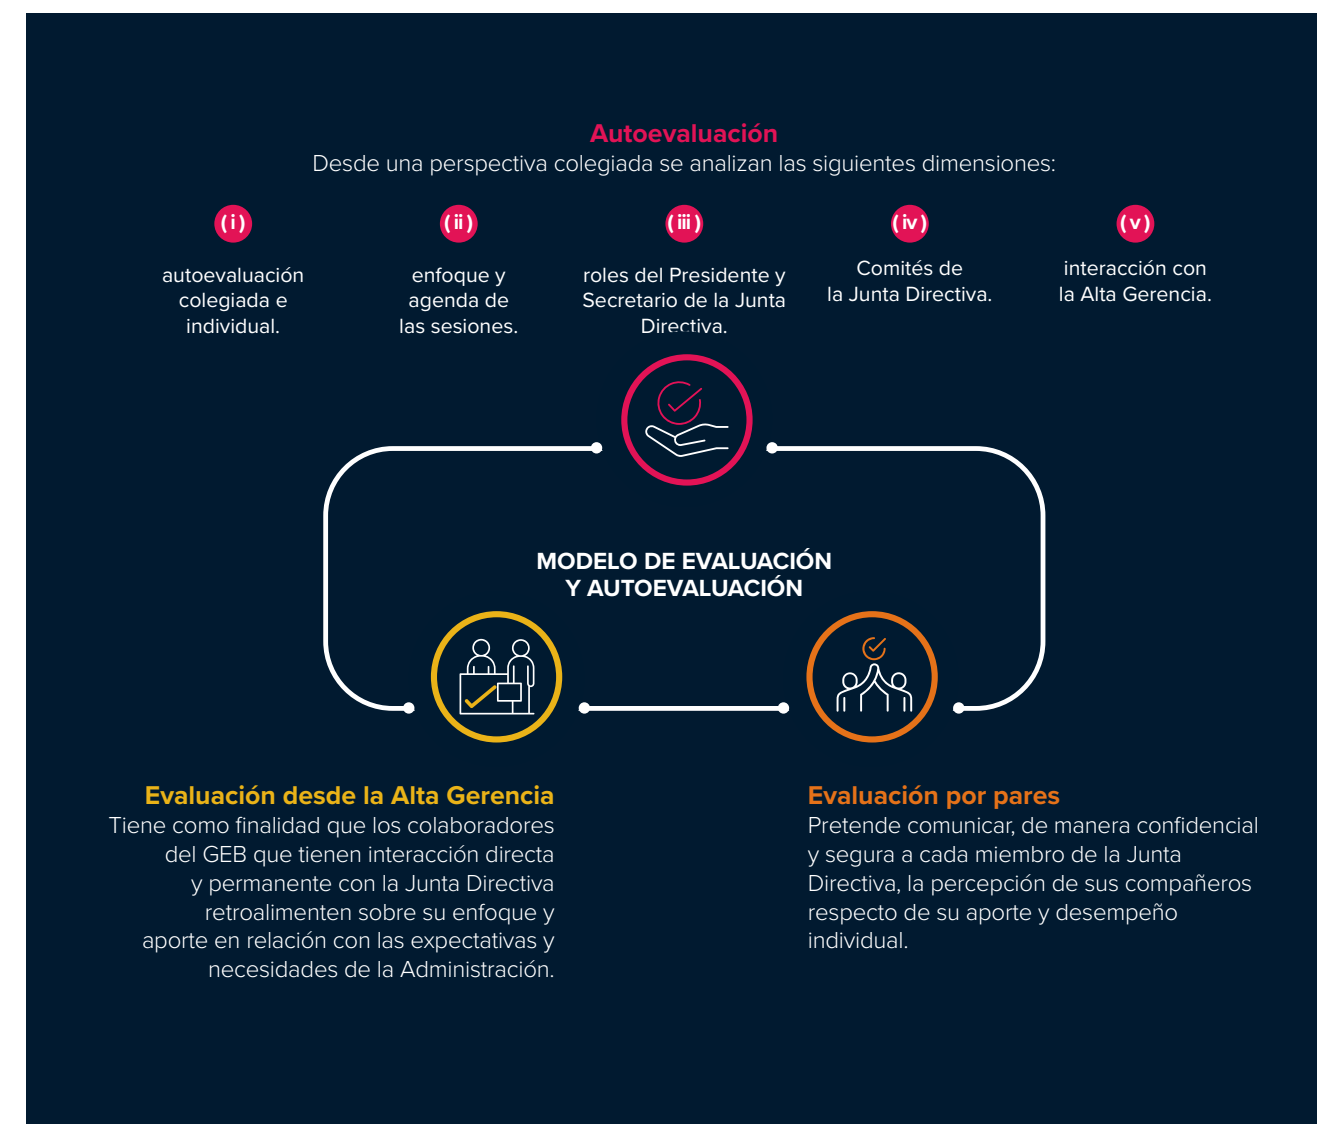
Autoevaluación
Desde una perspectiva colegiada se analizan las siguientes dimensiones:

(i)
autoevaluación colegiada e individual.

(ii)
enfoque y agenda de las sesiones.

(iii)
roles del Presidente y Secretario de la Junta Directiva.

(iv)
Comités de la Junta Directiva.

(v)
interacción con la Alta Gerencia.

MODELO DE EVALUACIÓN Y AUTOEVALUACIÓN

Evaluación desde la Alta Gerencia
Tiene como finalidad que los colaboradores del GEB que tienen interacción directa y permanente con la Junta Directiva retroalimenten sobre su enfoque y aporte en relación con las expectativas y necesidades de la Administración.

Evaluación por pares
Pretende comunicar, de manera confidencial y segura a cada miembro de la Junta Directiva, la percepción de sus compañeros respecto de su aporte y desempeño individual.